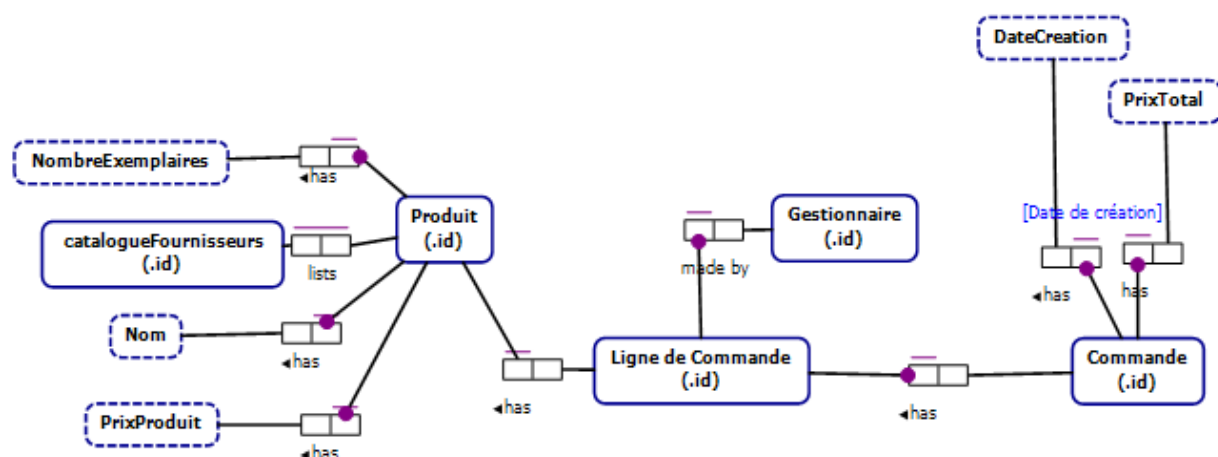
DateCreation

PrixTotal

NombreExemplaires

◂has

Produit (.id)

catalogueFournisseurs (.id)

lists

Gestionnaire (.id)

made by

[Date de création]

◂has

has

Nom

◂has

◂has

Ligne de Commande (.id)

◂has

Commande (.id)

PrixProduit

◂has